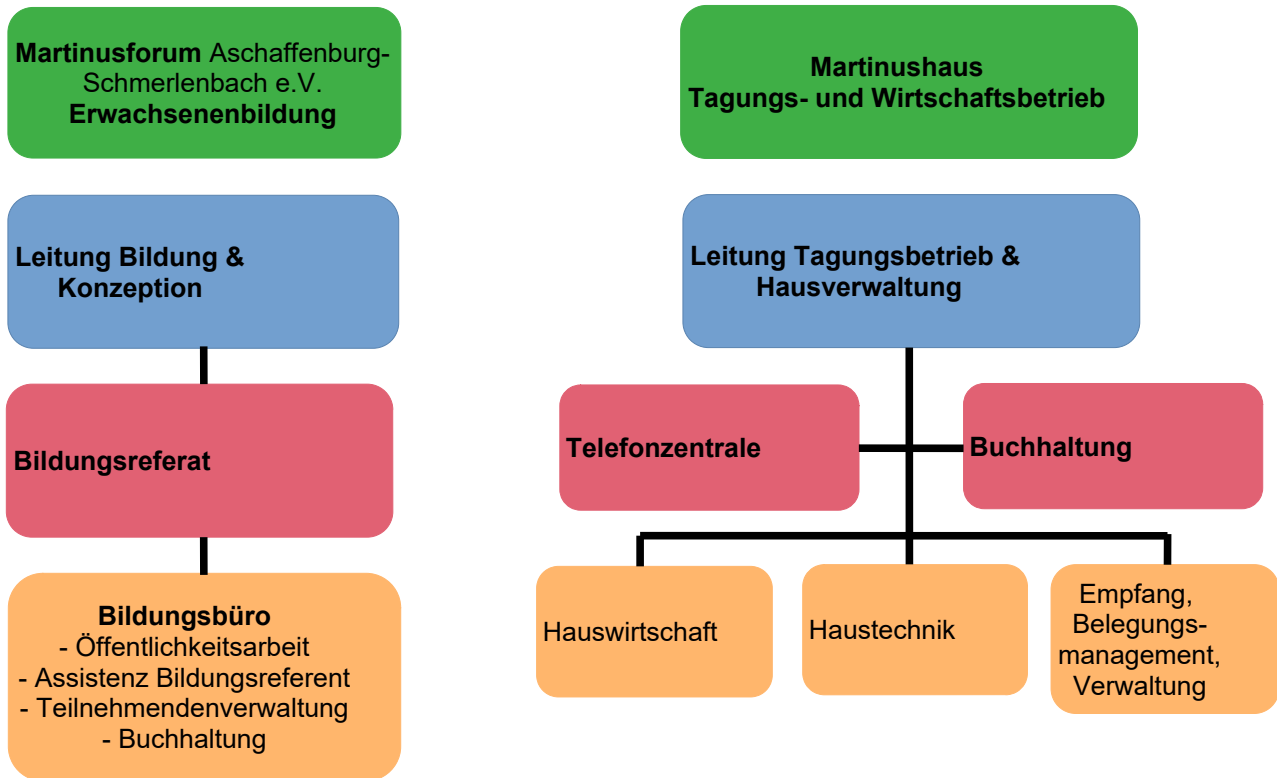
Martinusforum Aschaffenburg-Schmerlenbach e.V.
Erwachsenenbildung

Leitung Bildung & Konzeption

Bildungsreferat

Bildungsbüro
- Öffentlichkeitsarbeit
- Assistenz Bildungsreferent
- Teilnehmendenverwaltung
- Buchhaltung

Martinushaus
Tagungs- und Wirtschaftsbetrieb

Leitung Tagungsbetrieb & Hausverwaltung

Telefonzentrale

Buchhaltung

Hauswirtschaft

Haustechnik

Empfang, Belegungsmanagement, Verwaltung